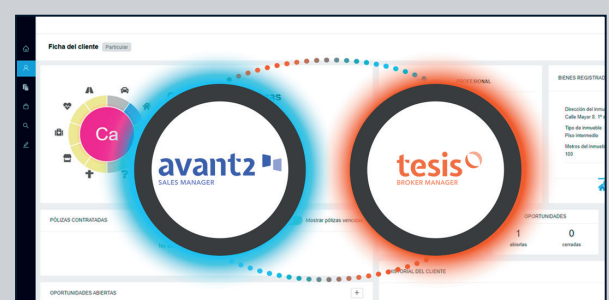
Ficha del cliente Particular

Ca

avant2
SALES MANAGER

tesis
BROKER MANAGER

PROFESIONAL

BIENES REGISTRADOS

Dirección del inmueble
Calle Mayor 5. 1º

Tipo de inmueble
Piso intermedio

Metros del inmueble
103

PÓLIZAS CONTRATADAS

Mostrar pólizas vencidas

OPORTUNIDADES

1
abiertas

0
cerradas

OPORTUNIDADES ABIERTAS

+

HISTORIAL DEL CLIENTE